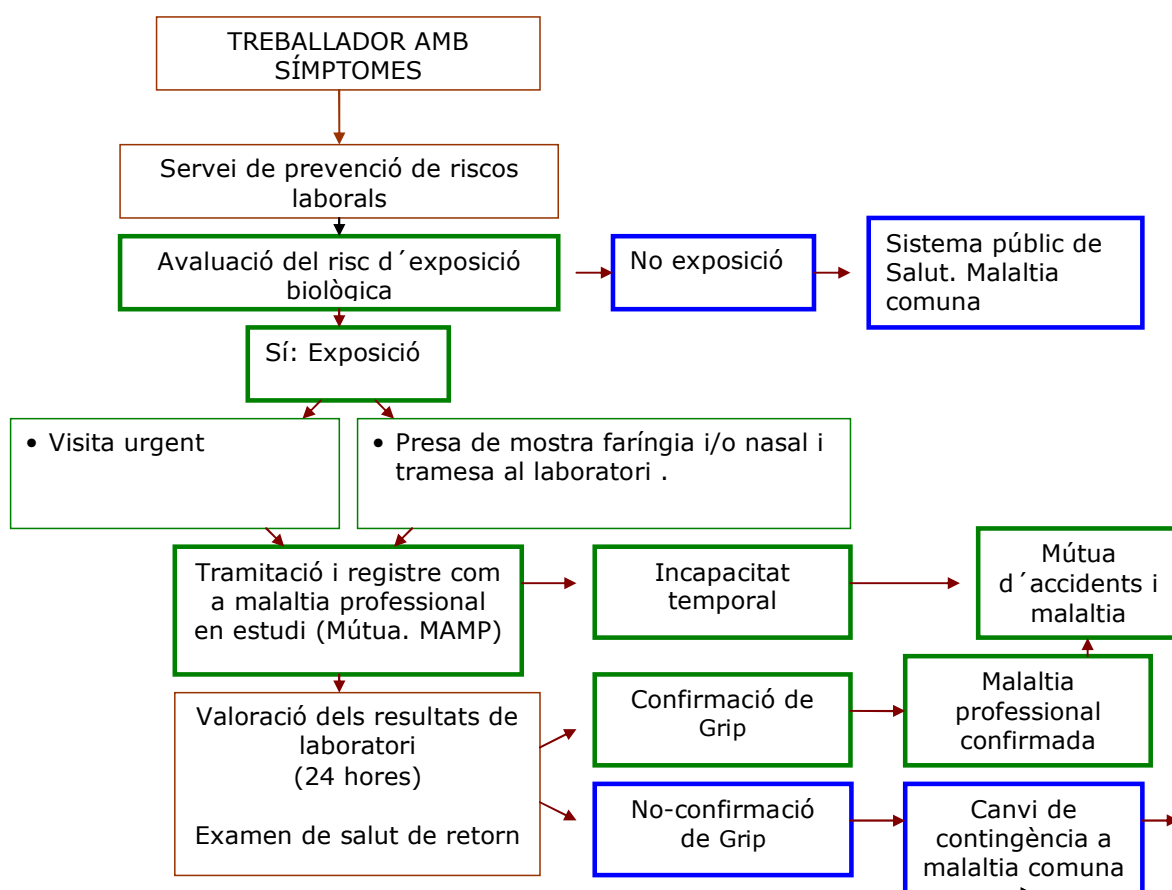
TREBALLADOR AMB SÍMPTOMES

Servei de prevenció de riscos laborals

Avaluació del risc d´exposició biològica

No exposició

Sistema públic de Salut. Malaltia comuna

Sí: Exposició

• Visita urgent

• Presa de mostra faríngia i/o nasal i tramesa al laboratori .

Tramitació i registre com a malaltia professional en estudi (Mútua. MAMP)

Incapacitat temporal

Mútua d´accidents i malaltia

Valoració dels resultats de laboratori
(24 hores)

Examen de salut de retorn

Confirmació de Grip

Malaltia professional confirmada

No-confirmació de Grip

Canvi de contingència a malaltia comuna